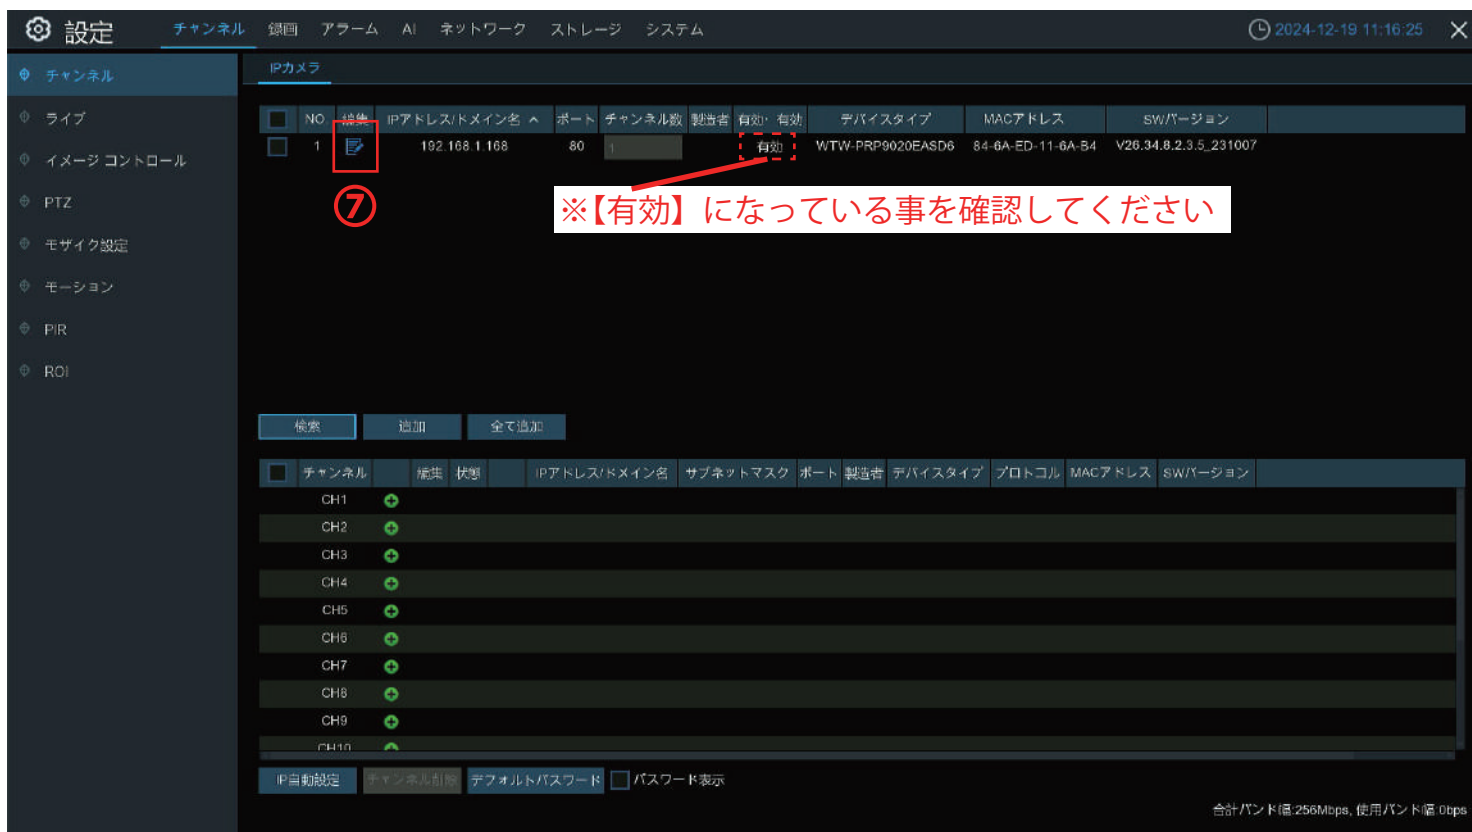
設定 チャンネル 録画 アラーム AI ネットワーク ストレージ システム 2024-12-19 11:16:25

チャンネル
ライブ
イメージ コントロール
PTZ
モザイク設定
モーション
PIR
ROI

IPカメラ

| | NO | 編集 | IPアドレス/ドメイン名 | ポート | チャンネル数 | 製造者 | 有効・有効 | デバイスタイプ | MACアドレス | SWバージョン |
|---|---|---|---|---|---|---|---|---|---|---|
| | 1 | | 192.168.1.168 | 80 | 1 | | 有効 | WTW-PRP9020EASD6 | 84-6A-ED-11-6A-B4 | V26.34.8.2.3.5_231007 |

⑦

※【有効】になっている事を確認してください

検索 追加 全て追加

| | チャンネル | 編集 | 状態 | IPアドレス/ドメイン名 | サブネットマスク | ポート | 製造者 | デバイスタイプ | プロトコル | MACアドレス | SWバージョン |
|---|---|---|---|---|---|---|---|---|---|---|---|
| | CH1 | | | | | | | | | | |
| | CH2 | | | | | | | | | | |
| | CH3 | | | | | | | | | | |
| | CH4 | | | | | | | | | | |
| | CH5 | | | | | | | | | | |
| | CH6 | | | | | | | | | | |
| | CH7 | | | | | | | | | | |
| | CH8 | | | | | | | | | | |
| | CH9 | | | | | | | | | | |
| | CH10 | | | | | | | | | | |

IP自動設定 チャンネル削除 デフォルトパスワード パスワード表示

合計バンド幅:256Mbps, 使用バンド幅:0bps